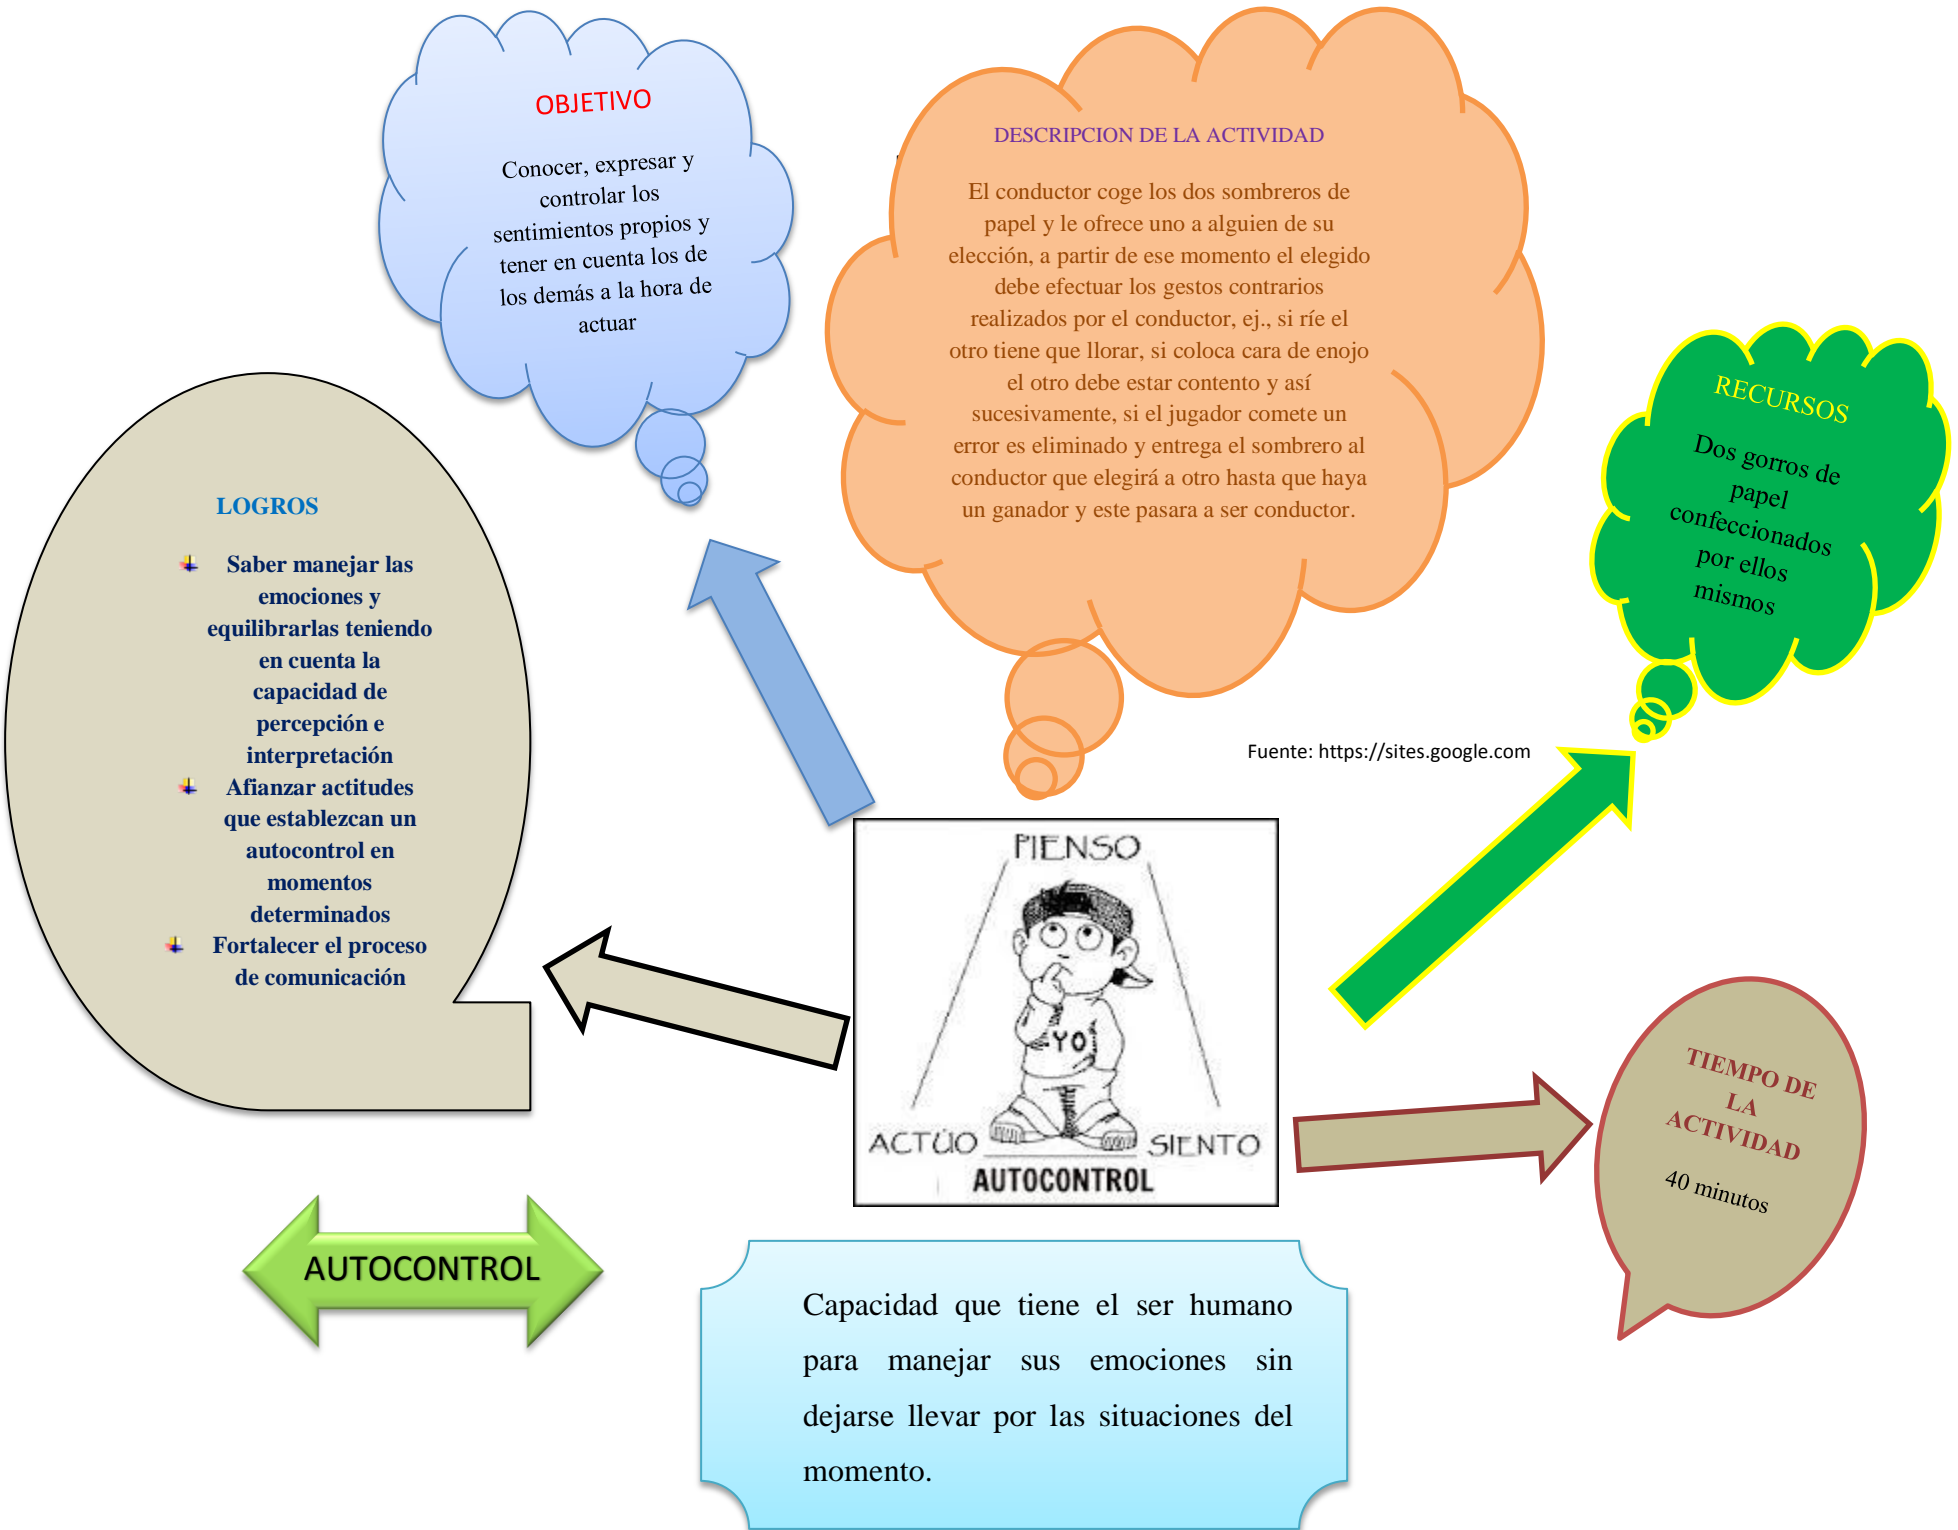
OBJETIVO

Conocer, expresar y controlar los sentimientos propios y tener en cuenta los de los demás a la hora de actuar

DESCRIPCION DE LA ACTIVIDAD

El conductor coge los dos sombreros de papel y le ofrece uno a alguien de su elección, a partir de ese momento el elegido debe efectuar los gestos contrarios realizados por el conductor, ej., si ríe el otro tiene que llorar, si coloca cara de enojo el otro debe estar contento y así sucesivamente, si el jugador comete un error es eliminado y entrega el sombrero al conductor que elegirá a otro hasta que haya un ganador y este pasara a ser conductor.

RECURSOS

Dos gorros de papel confeccionados por ellos mismos

LOGROS

Saber manejar las emociones y equilibrarlas teniendo en cuenta la capacidad de percepción e interpretación

Afianzar actitudes que establezcan un autocontrol en momentos determinados

Fortalecer el proceso de comunicación

Fuente: https://sites.google.com

PIENSO
YO
ACTÚO
SIENTO
AUTOCONTROL

TIEMPO DE LA ACTIVIDAD

40 minutos

AUTOCONTROL

Capacidad que tiene el ser humano para manejar sus emociones sin dejarse llevar por las situaciones del momento.